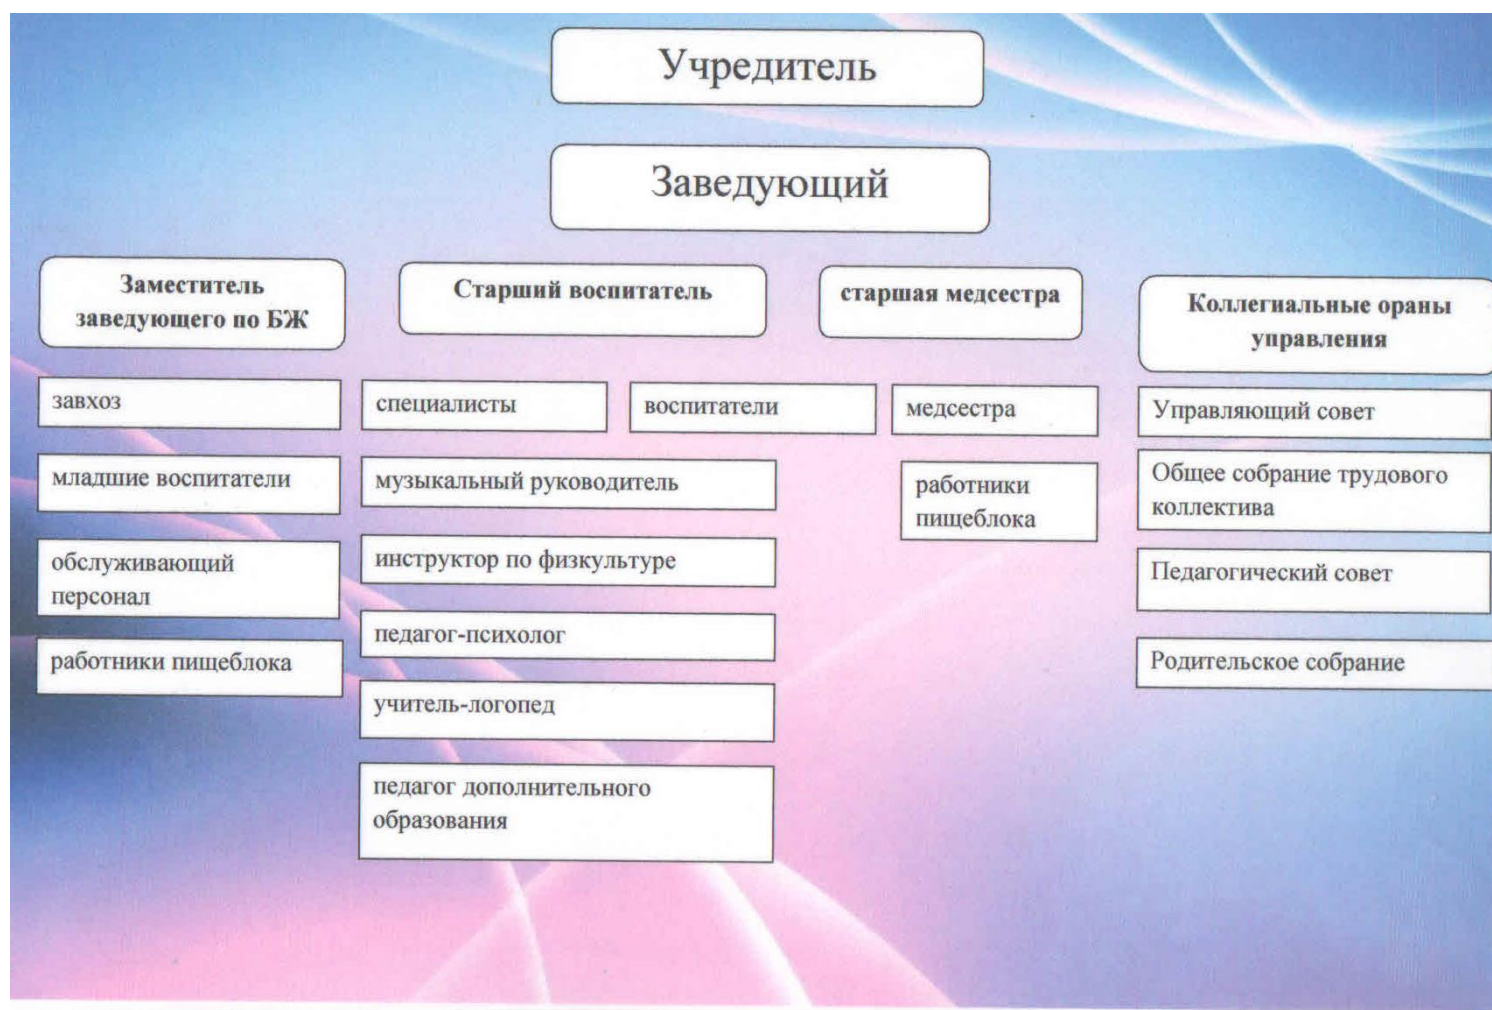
Учредитель

Заведующий

Заместитель заведующего по БЖ

завхоз

младшие воспитатели

обслуживающий персонал

работники пищеблока

Старший воспитатель

специалисты

воспитатели

музыкальный руководитель

инструктор по физкультуре

педагог-психолог

учитель-логопед

педагог дополнительного образования

старшая медсестра

медсестра

работники пищеблока

Коллегиальные ораны управления

Управляющий совет

Общее собрание трудового коллектива

Педагогический совет

Родительское собрание